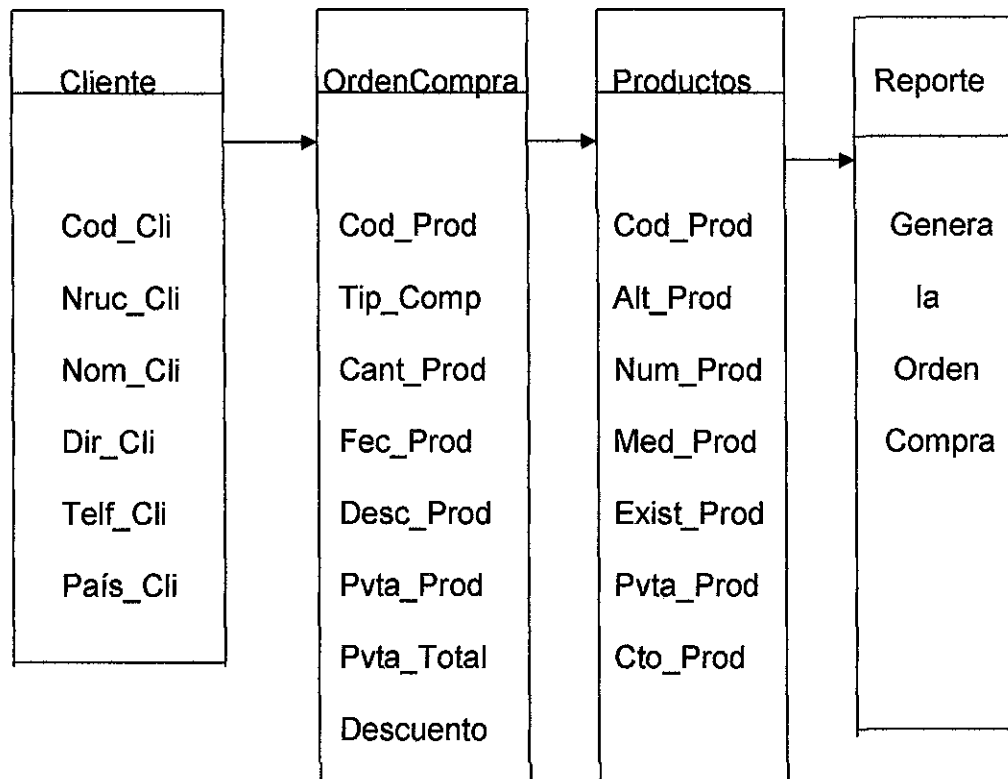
Cliente

Cod_Cli
Nruc_Cli
Nom_Cli
Dir_Cli
Telf_Cli
País_Cli

OrdenCompra

Cod_Prod
Tip_Comp
Cant_Prod
Fec_Prod
Desc_Prod
Pvta_Prod
Pvta_Total
Descuento

Productos

Cod_Prod
Alt_Prod
Num_Prod
Med_Prod
Exist_Prod
Pvta_Prod
Cto_Prod

Reporte

Genera
la
Orden
Compra